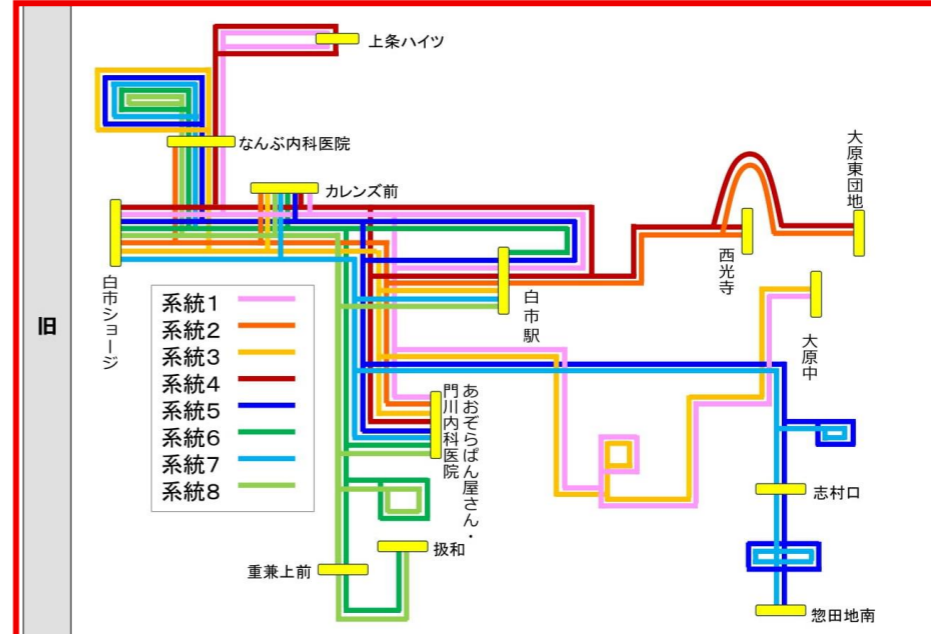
旧

上条ハイツ

なんぶ内科医院

カレンズ前

大原東団地

白市ショージ

西光寺

白市駅

系統1
系統2
系統3
系統4
系統5
系統6
系統7
系統8

大原中

門川内科医院

あおぞらぱん屋さん・

志村口

扱和

重兼上前

惣田地南